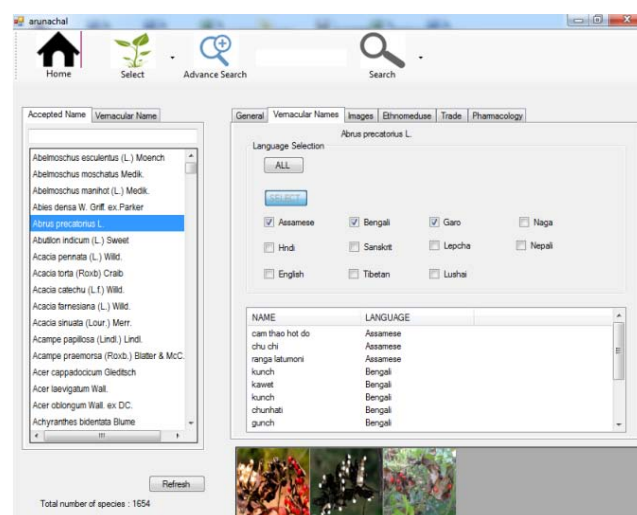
arunachal

Home

Select

Advance Search

Search

Accepted Name | Vernacular Name

Abelmoschus esculentus (L.) Moench
Abelmoschus moschatus Medik.
Abelmoschus manihot (L.) Medik.
Abies densa W. Griff. ex.Parker
Abrus precatorius L.
Abutilon indicum (L.) Sweet
Acacia pennata (L.) Willd.
Acacia torta (Roxb) Craib.
Acacia catechu (L.f.) Willd.
Acacia farnesiana (L.) Willd.
Acacia sinuata (Lour.) Merr.
Acampe papillosa (Lindl.) Lindl.
Acampe praemorsa (Roxb.) Blatter & McC.
Acer cappadocicum Gleditsch
Acer laevigatum Wall.
Acer oblongum Wall. ex DC.
Achyranthes bidentata Blume

Refresh

Total number of species : 1654

General | Vernacular Names | Images | Ethnomeduse | Trade | Pharmacology

Abrus precatorius L.

Language Selection

ALL

SELECT

Assamese
Bengali
Garo
Naga
Hndi
Sanskrit
Lepcha
Nepali
English
Tibetan
Lushai

| NAME | LANGUAGE |
|---|---|
| cam thao hot do | Assamese |
| chu chi | Assamese |
| ranga latumoni | Assamese |
| kunch | Bengali |
| kawet | Bengali |
| kunch | Bengali |
| chunhati | Bengali |
| gunch | Bengali |